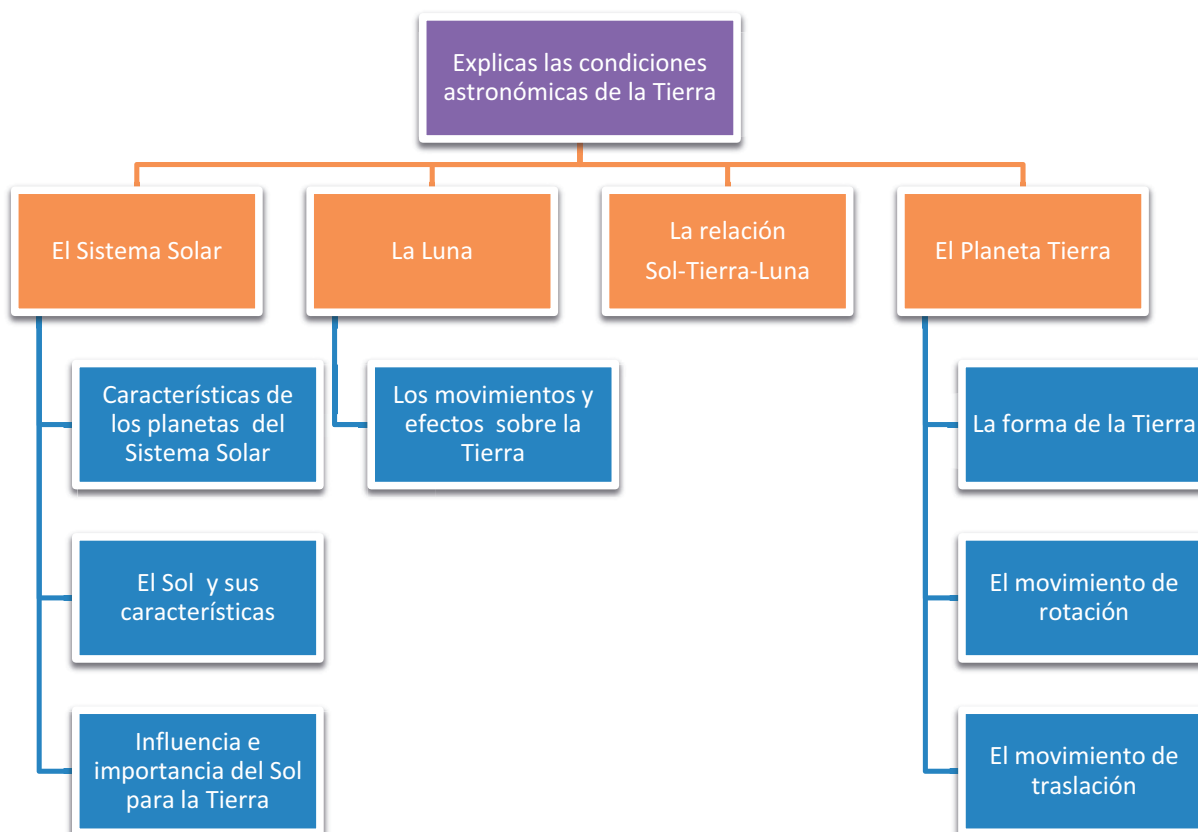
Explicas las condiciones astronómicas de la Tierra

El Sistema Solar

Características de los planetas del Sistema Solar

El Sol y sus características

Influencia e importancia del Sol para la Tierra

La Luna

Los movimientos y efectos sobre la Tierra

La relación Sol-Tierra-Luna

El Planeta Tierra

La forma de la Tierra

El movimiento de rotación

El movimiento de traslación